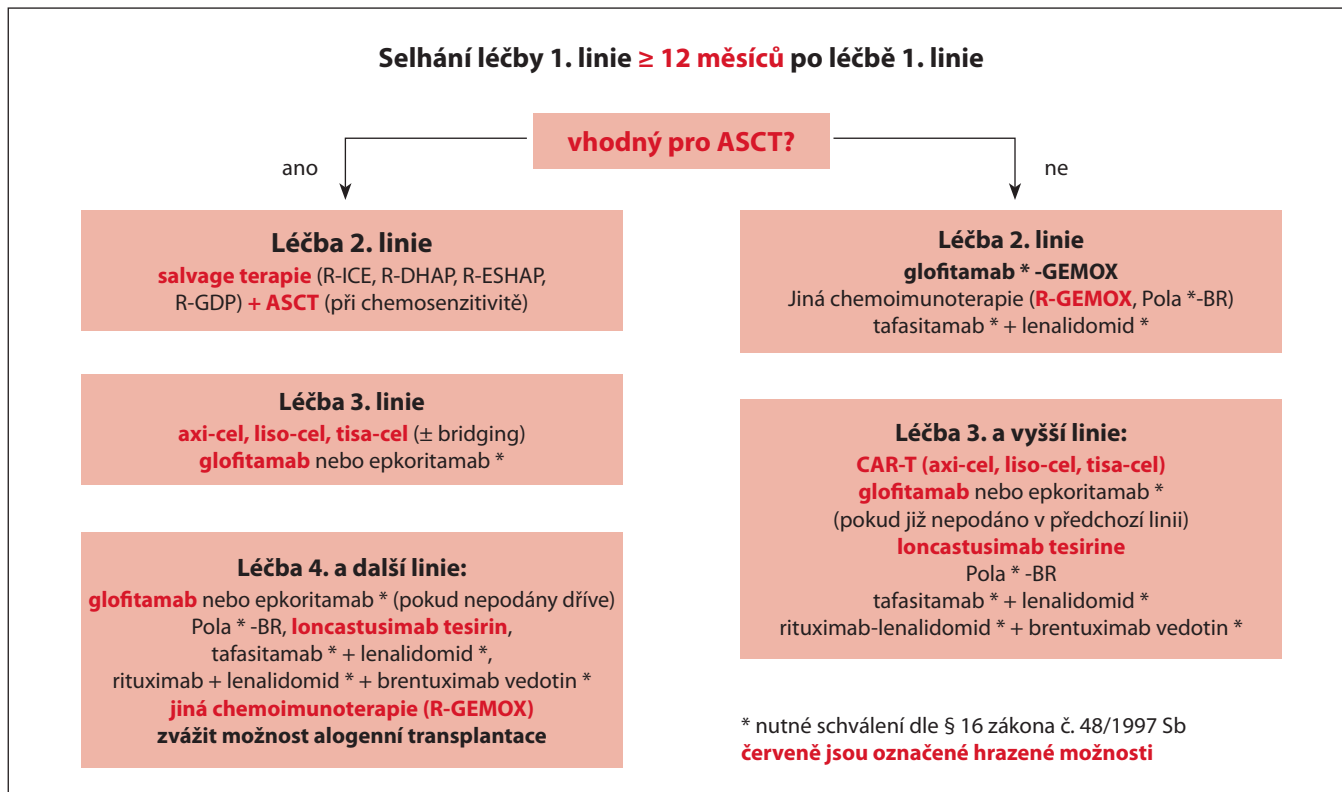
Selhání léčby 1. linie ≥ 12 měsíců po léčbě 1. linie

vhodný pro ASCT?

ano

ne

Léčba 2. linie
salvage terapie (R-ICE, R-DHAP, R-ESHAP, R-GDP) + ASCT (při chemosenzitivitě)

Léčba 3. linie
axi-cel, liso-cel, tisa-cel (± bridging)
glofitamab nebo epkoritamab *

Léčba 4. a další linie:
glofitamab nebo epkoritamab * (pokud nepodány dříve)
Pola * -BR, loncastusimab tesirin,
tafasitamab * + lenalidomid *,
rituximab + lenalidomid * + brentuximab vedotin *
jiná chemoimunoterapie (R-GEMOX)
zvážit možnost alogenní transplantace

Léčba 2. linie
glofitamab * -GEMOX
Jiná chemoimunoterapie (R-GEMOX, Pola *-BR)
tafasitamab * + lenalidomid *

Léčba 3. a vyšší linie:
CAR-T (axi-cel, liso-cel, tisa-cel)
glofitamab nebo epkoritamab *
(pokud již nepodáno v předchozí linii)
loncastusimab tesirine
Pola * -BR
tafasitamab * + lenalidomid *
rituximab-lenalidomid * + brentuximab vedotin *

* nutné schválení dle § 16 zákona č. 48/1997 Sb
červeně jsou označené hrazené možnosti